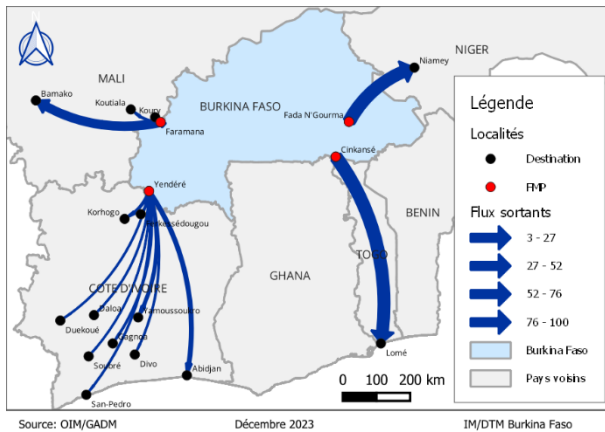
N

MALI

NIGER

BURKINA FASO

Bamako

Koutiala

Koury

Faramana

Fada N'Gourma

Niamey

Cinkansé

Yendéré

Korhogo

Ferkessédougou

BENIN

GHANA

TOGO

COTE D'IVOIRE

Daloa

Duekoué

Yamoussoukro

Gagnoa

Divo

Soubré

Abidjan

San-Pedro

Lomé

0 100 200 km

Légende

Localités

Destination

FMP

Flux sortants

3 - 27

27 - 52

52 - 76

76 - 100

Burkina Faso

Pays voisins

Source: OIM/GADM

Décembre 2023

IM/DTM Burkina Faso